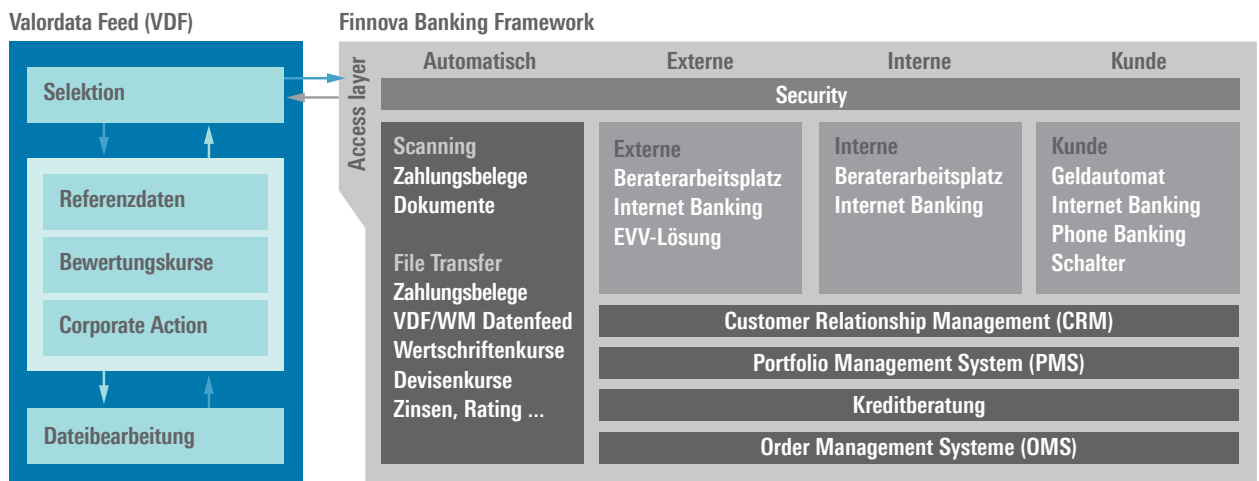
Valordata Feed (VDF)

Selektion

Referenzdaten

Bewertungskurse

Corporate Action

Dateibearbeitung

Finnova Banking Framework

Access layer

Automatisch

Externe

Interne

Kunde

Security

Scanning
Zahlungsbelege
Dokumente

File Transfer
Zahlungsbelege
VDF/WM Datenfeed
Wertschriftenkurse
Devisenkurse
Zinsen, Rating ...

Externe
Beraterarbeitsplatz
Internet Banking
EVV-Lösung

Interne
Beraterarbeitsplatz
Internet Banking

Kunde
Geldautomat
Internet Banking
Phone Banking
Schalter

Customer Relationship Management (CRM)

Portfolio Management System (PMS)

Kreditberatung

Order Management Systeme (OMS)